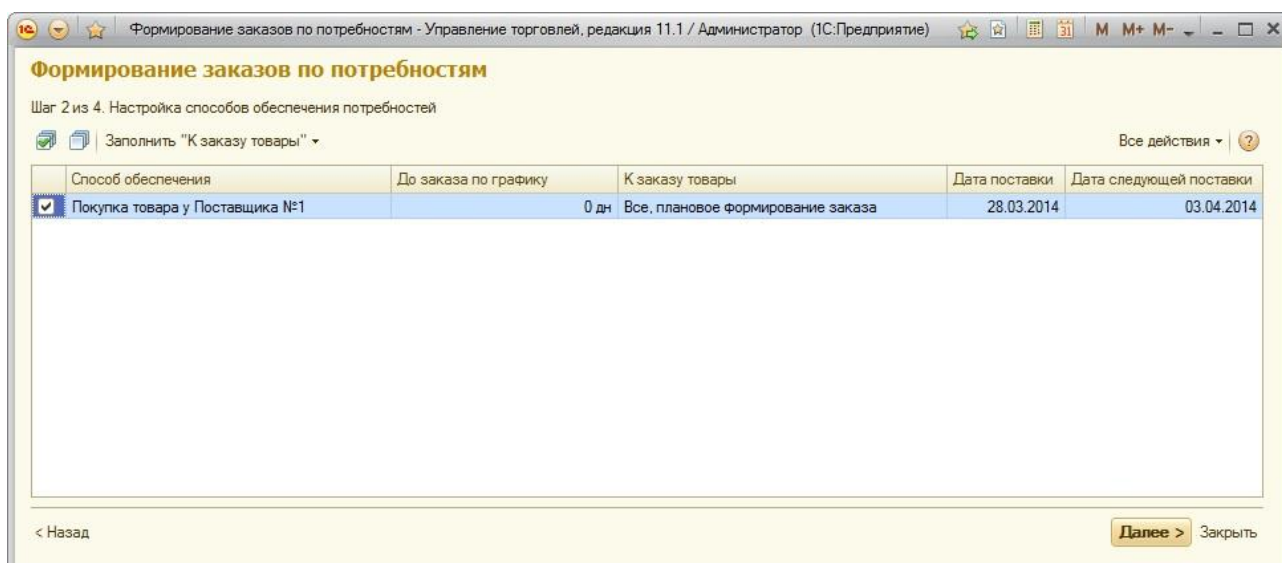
Формирование заказов по потребностям - Управление торговлей, редакция 11.1 / Администратор (1С:Предприятие) M M+ M-

Формирование заказов по потребностям

Шаг 2 из 4. Настройка способов обеспечения потребностей

Заполнить "К заказу товары"

Все действия

| | Способ обеспечения | До заказа по графику | К заказу товары | Дата поставки | Дата следующей поставки |
|---|---|---|---|---|---|
| ☑ | Покупка товара у Поставщика №1 | 0 дн | Все, плановое формирование заказа | 28.03.2014 | 03.04.2014 |

< Назад

Далее > Закрыть